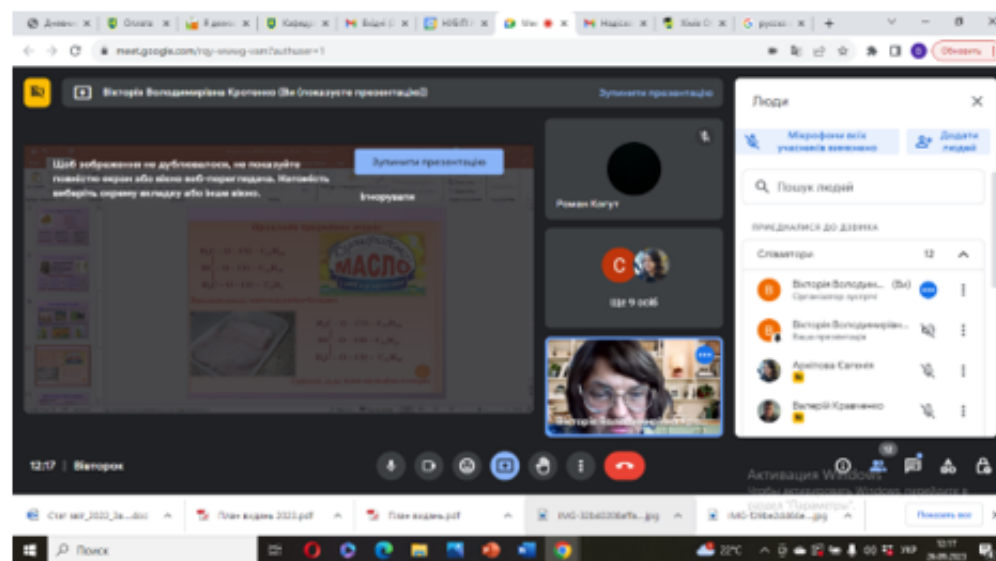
Денни | Оплата | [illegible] | Кафедр | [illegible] | НУБіП | Me | Надісл | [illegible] | русск

meet.google.com/rqy-xwwg-xxm?authuser=1

Оновить

Вікторія Володимирівна Кротенко (Ви (показуєте презентацію))

Зупинити презентацію

Щоб зображення не дублювалося, не показуйте повністю екран або вікно веб-переглядача. Натомість виберіть окрему вкладку або інше вікно.

Зупинити презентацію

Ігнорувати

МАСЛО

Роман Когут

С

Ще 9 осіб

Люди

Мікрофони всіх учасників вимкнено

Додати людей

Пошук людей

ПРИЄДНАЛИСЯ ДО ДЗВІНКА

Співавтори 12

Вікторія Володим... (Ви) Організатор зустрічі

Вікторія Володимирівн... Ваша презентація

Арапова Євгенія

Валерій Кравченко

12:17 | Вівторок

Активация Windows
Чтобы активировать Windows, перейдите в раздел "Параметры".

Стат звіт_2022_3а....docx

План видань 2023.pdf

План видань.pdf

IMG-32b6220bfa....jpg

IMG-f36e0a66...jpg

Показать все

Поиск

22°C

УКР

12:17
24.05.2023